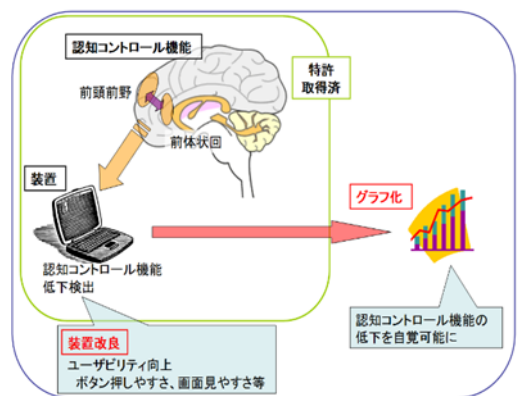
認知コントロール機能

前頭前野

前体状回

特許
取得済

装置

認知コントロール機能
低下検出

グラフ化

認知コントロール機能の
低下を自覚可能に

装置改良
ユーザビリティ向上
ボタン押しやすさ、画面見やすさ等